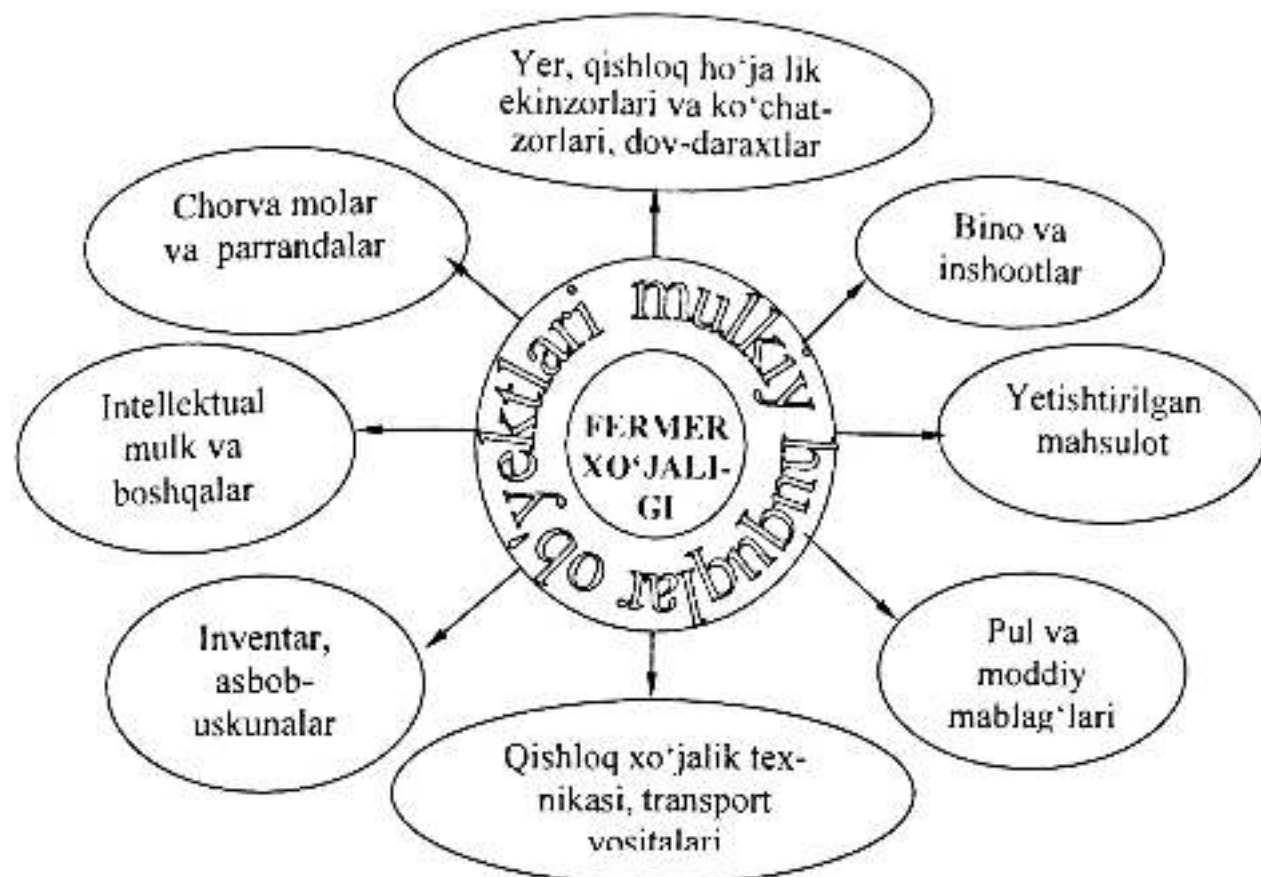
FERMER XO'JALIGI

mulkiy ob'yektlari

Yer, qishloq ho'ja lik ekinzorlari va ko'chatzorlari, dov-daraxtlar

Bino va inshootlar

Yetishtirilgan mahsulot

Pul va moddiy mablag'lari

Qishloq xo'jalik texnikasi, transport vositalari

Inventar, asbob-uskunalar

Intellektual mulk va boshqalar

Chorva molar va parrandalar